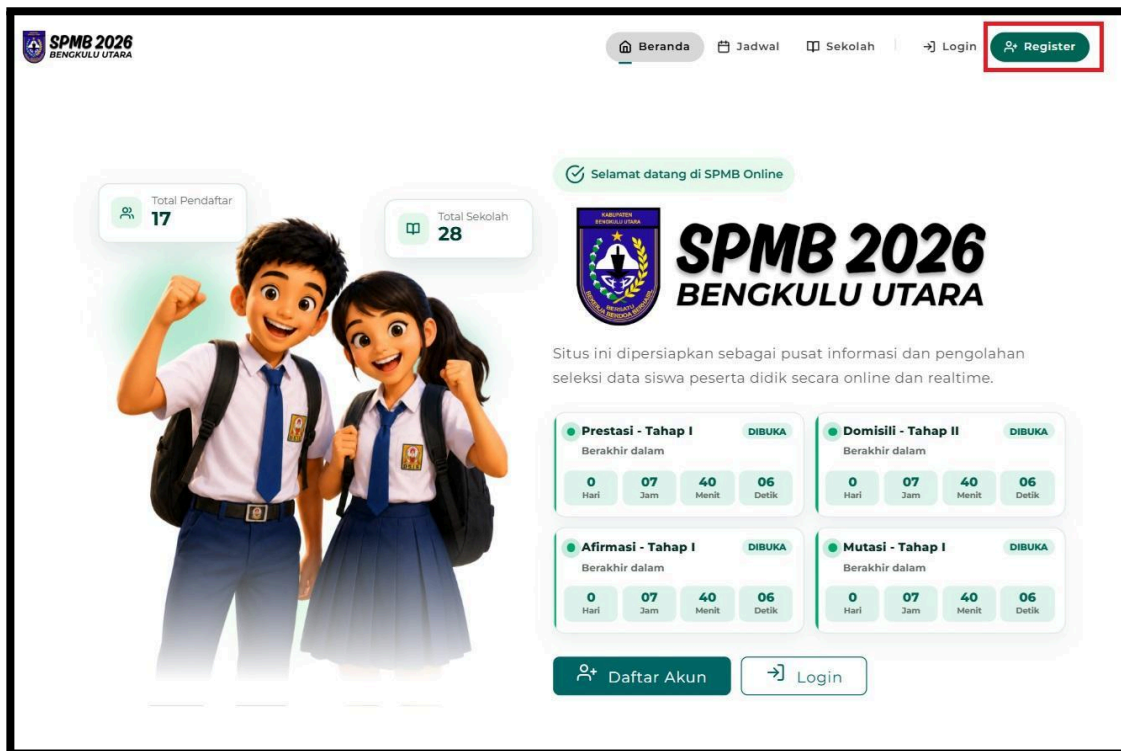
SPMB 2026
BENGKULU UTARA

Beranda
Jadwal
Sekolah
Login
Register

Total Pendaftar
17

Total Sekolah
28

Selamat datang di SPMB Online

KABUPATEN BENGKULU UTARA

SPMB 2026
BENGKULU UTARA

Situs ini dipersiapkan sebagai pusat informasi dan pengolahan seleksi data siswa peserta didik secara online dan realtime.

Prestasi - Tahap I
DIBUKA
Berakhir dalam
| 0 | 07 | 40 | 06 |
|---|---|---|---|
| Hari | Jam | Menit | Detik |

Domisili - Tahap II
DIBUKA
Berakhir dalam
| 0 | 07 | 40 | 06 |
|---|---|---|---|
| Hari | Jam | Menit | Detik |

Afirmasi - Tahap I
DIBUKA
Berakhir dalam
| 0 | 07 | 40 | 06 |
|---|---|---|---|
| Hari | Jam | Menit | Detik |

Mutasi - Tahap I
DIBUKA
Berakhir dalam
| 0 | 07 | 40 | 06 |
|---|---|---|---|
| Hari | Jam | Menit | Detik |

Daftar Akun
Login